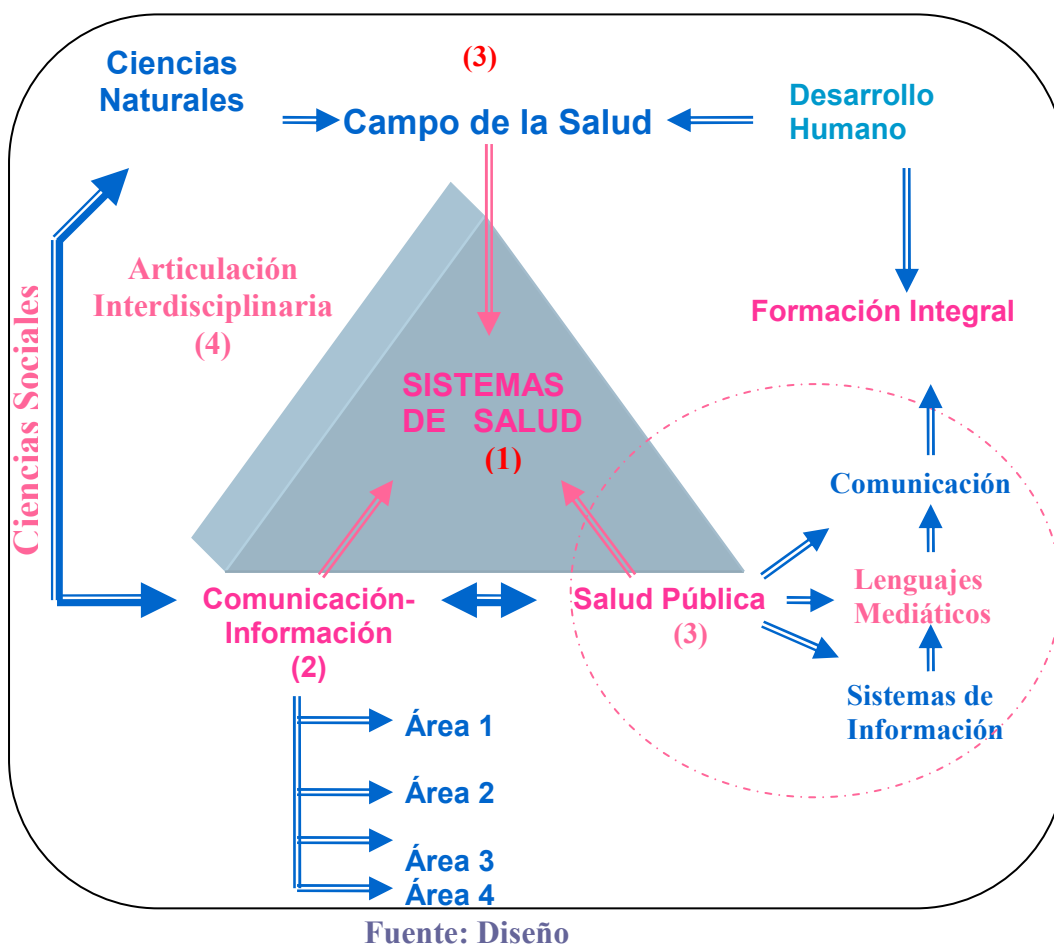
Ciencias Naturales

(3)
Campo de la Salud

Desarrollo Humano

Ciencias Sociales

Articulación Interdisciplinaria (4)

Formación Integral

SISTEMAS DE SALUD (1)

Comunicación

Lenguajes Mediáticos

Comunicación-Información (2)

Salud Pública (3)

Sistemas de Información

Área 1

Área 2

Área 3

Área 4

Fuente: Diseño